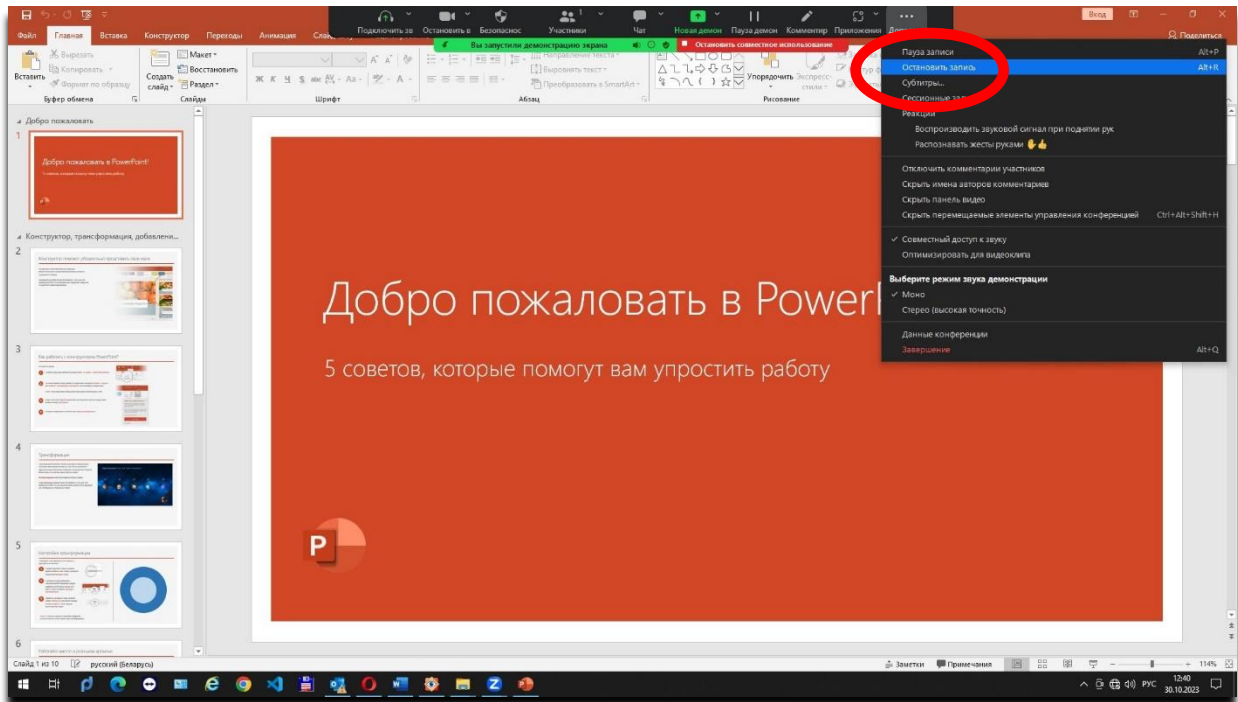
Вход

Файл Главная Вставка Конструктор Переходы Анимация Слай

Подключить зв Остановить в Безопаснос Участники 1 Чат Новая демон Пауза демон Комментир Приложени До

Вы запустили демонстрацию экрана

Остановить совместное использование

Поделиться

Вырезать
Копировать
Формат по образцу
Вставить
Буфер обмена
Создать слайд
Макет
Восстановить
Раздел
Слайды
Шрифт
Абзац
Направление текста
Выровнять текст
Преобразовать в SmartArt
Упорядочить
Экспресс-стили
Рисование

Пауза записи Alt+P
Остановить запись Alt+R
Субтитры...
Сессионные за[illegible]
Реакции
Воспроизводить звуковой сигнал при поднятии рук
Распознавать жесты руками ✋👍
Отключить комментарии участников
Скрыть имена авторов комментариев
Скрыть панель видео
Скрыть перемещаемые элементы управления конференцией Ctrl+Alt+Shift+H
✓ Совместный доступ к звуку
Оптимизировать для видеоклипа
Выберите режим звука демонстрации
✓ Моно
Стерео (высокая точность)
Данные конференции
Завершение Alt+Q

Добро пожаловать
1
Добро пожаловать в PowerPoint
Конструктор, трансформация, добавлени...
2
3
4
5
6

Добро пожаловать в Powerl
5 советов, которые помогут вам упростить работу

Слайд 1 из 10 русский (Беларусь)
Заметки Примечания 114%
РУС 12:40 30.10.2023